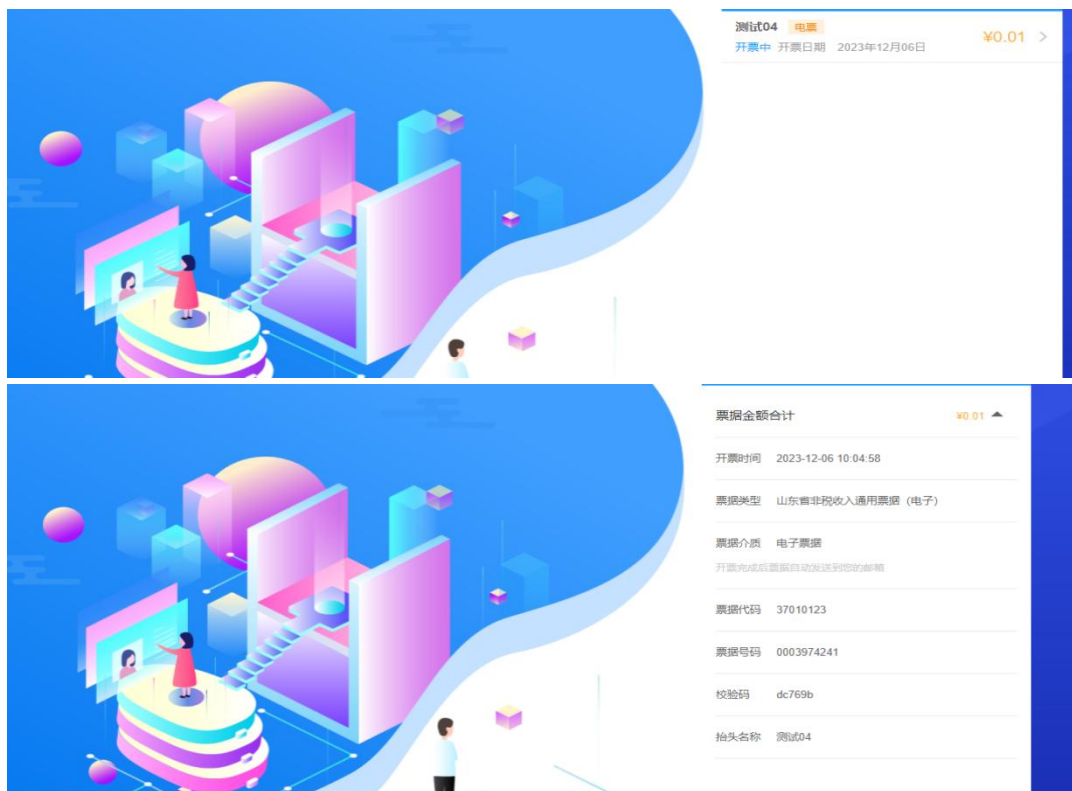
测试04 电票
开票中 开票日期 2023年12月06日
¥0.01

票据金额合计 ¥0.01
开票时间 2023-12-06 10:04:58
票据类型 山东省非税收入通用票据（电子）
票据介质 电子票据
开票完成后票据自动发送到您的邮箱
票据代码 37010123
票据号码 0003974241
校验码 dc769b
抬头名称 测试04